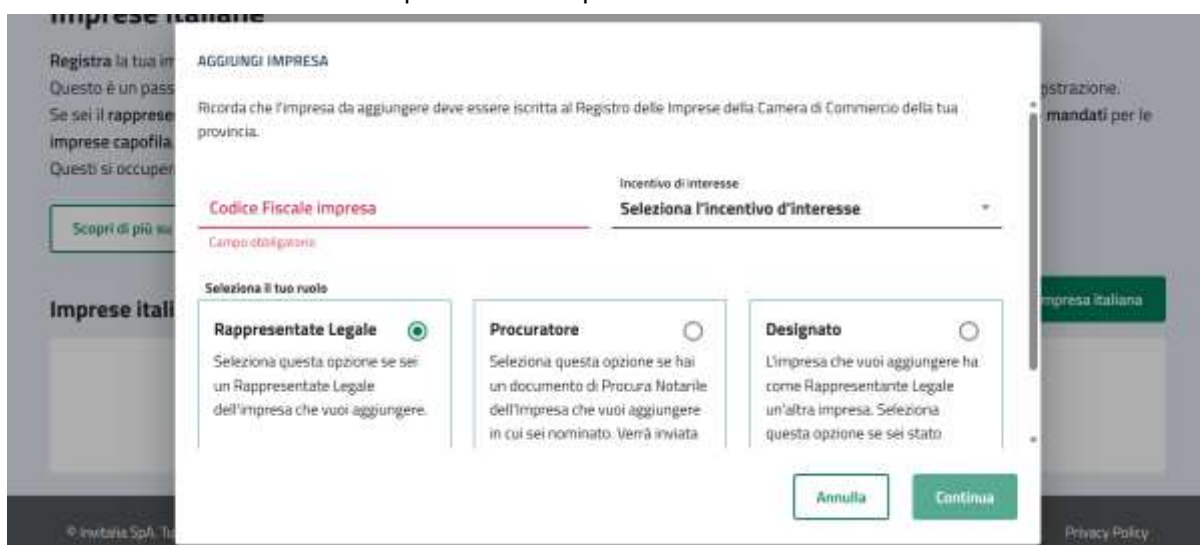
Imprese italiane

Registra la tua im
Questo è un pass
Se sei il rappres
imprese capofila
Questi si occupe

Scopri di più su

Imprese itali

strazione.
mandati per le

impresa italiana

AGGIUNGI IMPRESA

Ricorda che l'impresa da aggiungere deve essere iscritta al Registro delle Imprese della Camera di Commercio della tua provincia.

Codice Fiscale impresa
Campo obbligatorio

Incentivo di interesse
Seleziona l'incentivo d'interesse

Seleziona il tuo ruolo

Rappresentate Legale
Seleziona questa opzione se sei un Rappresentate Legale dell'impresa che vuoi aggiungere.

Procuratore
Seleziona questa opzione se hai un documento di Procura Notarile dell'Impresa che vuoi aggiungere in cui sei nominato. Verrà inviata

Designato
L'impresa che vuoi aggiungere ha come Rappresentante Legale un'altra impresa. Seleziona questa opzione se sei stato

Annulla
Continua

© Invitalia SpA. T

Privacy Policy